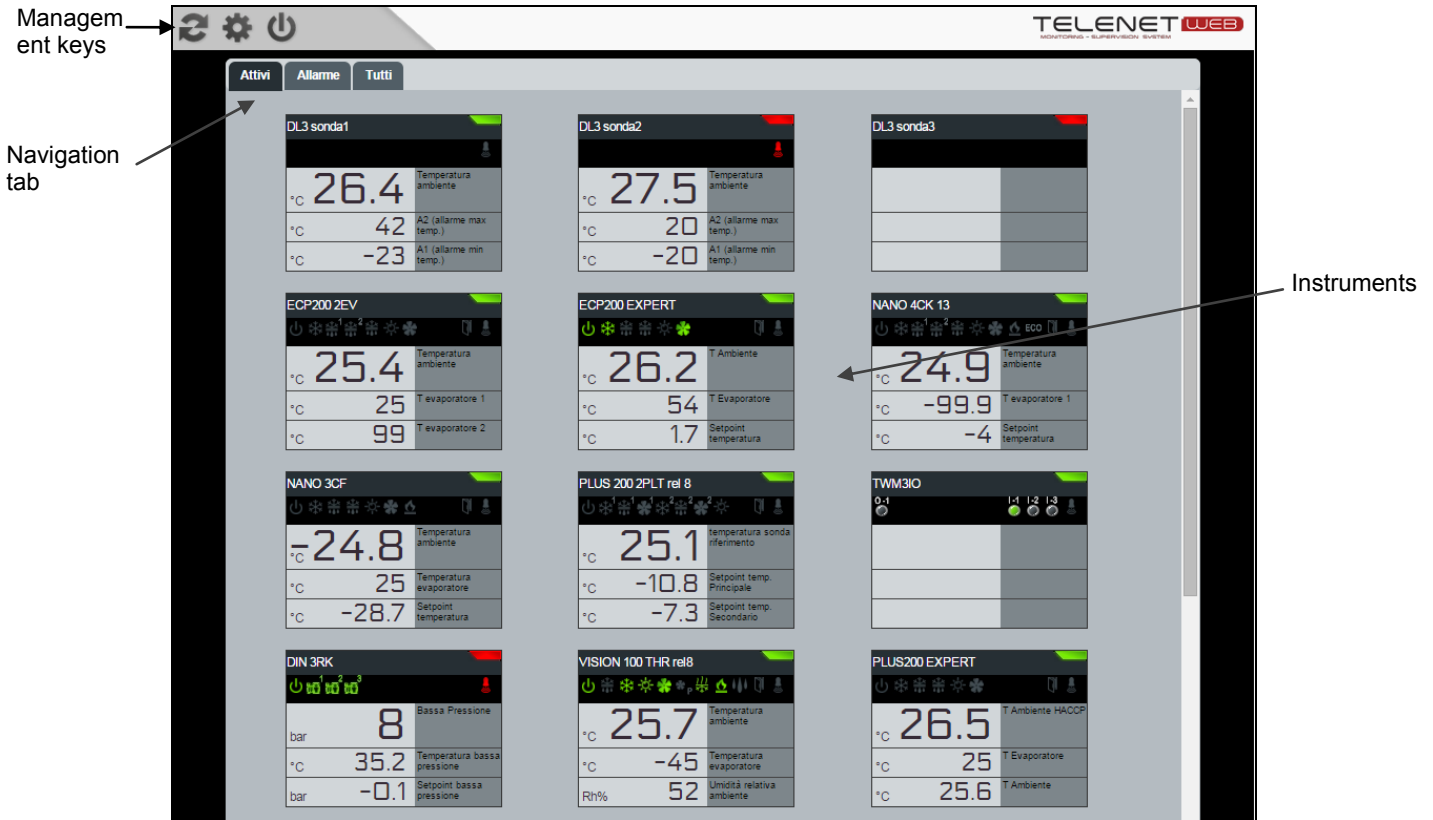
Managem ent keys

TELENET WEB
MONITORING - SUPERVISION SYSTEM

Attivi Allarme Tutti

Navigation tab

DL3 sonda1
°C 26.4 Temperatura ambiente
°C 42 A2 (allarme max temp.)
°C -23 A1 (allarme min temp.)

DL3 sonda2
°C 27.5 Temperatura ambiente
°C 20 A2 (allarme max temp.)
°C -20 A1 (allarme min temp.)

DL3 sonda3

Instruments

ECP200 2EV
°C 25.4 Temperatura ambiente
°C 25 T evaporatore 1
°C 99 T evaporatore 2

ECP200 EXPERT
°C 26.2 T Ambiente
°C 54 T Evaporatore
°C 1.7 Setpoint temperatura

NANO 4CK 13
ECO
°C 24.9 Temperatura ambiente
°C -99.9 T evaporatore 1
°C -4 Setpoint temperatura

NANO 3CF
°C -24.8 Temperatura ambiente
°C 25 Temperatura evaporatore
°C -28.7 Setpoint temperatura

PLUS 200 2PLT rel 8
°C 25.1 temperatura sonda riferimento
°C -10.8 Setpoint temp. Principale
°C -7.3 Setpoint temp. Secondario

TWM3IO
0-1 I-1 I-2 I-3

DIN 3RK
bar 8 Bassa Pressione
°C 35.2 Temperatura bassa pressione
bar -0.1 Setpoint bassa pressione

VISION 100 THR rel8
°C 25.7 Temperatura ambiente
°C -45 Temperatura evaporatore
Rh% 52 Umidità relativa ambiente

PLUS200 EXPERT
°C 26.5 T Ambiente HACCP
°C 25 T Evaporatore
°C 25.6 T Ambiente